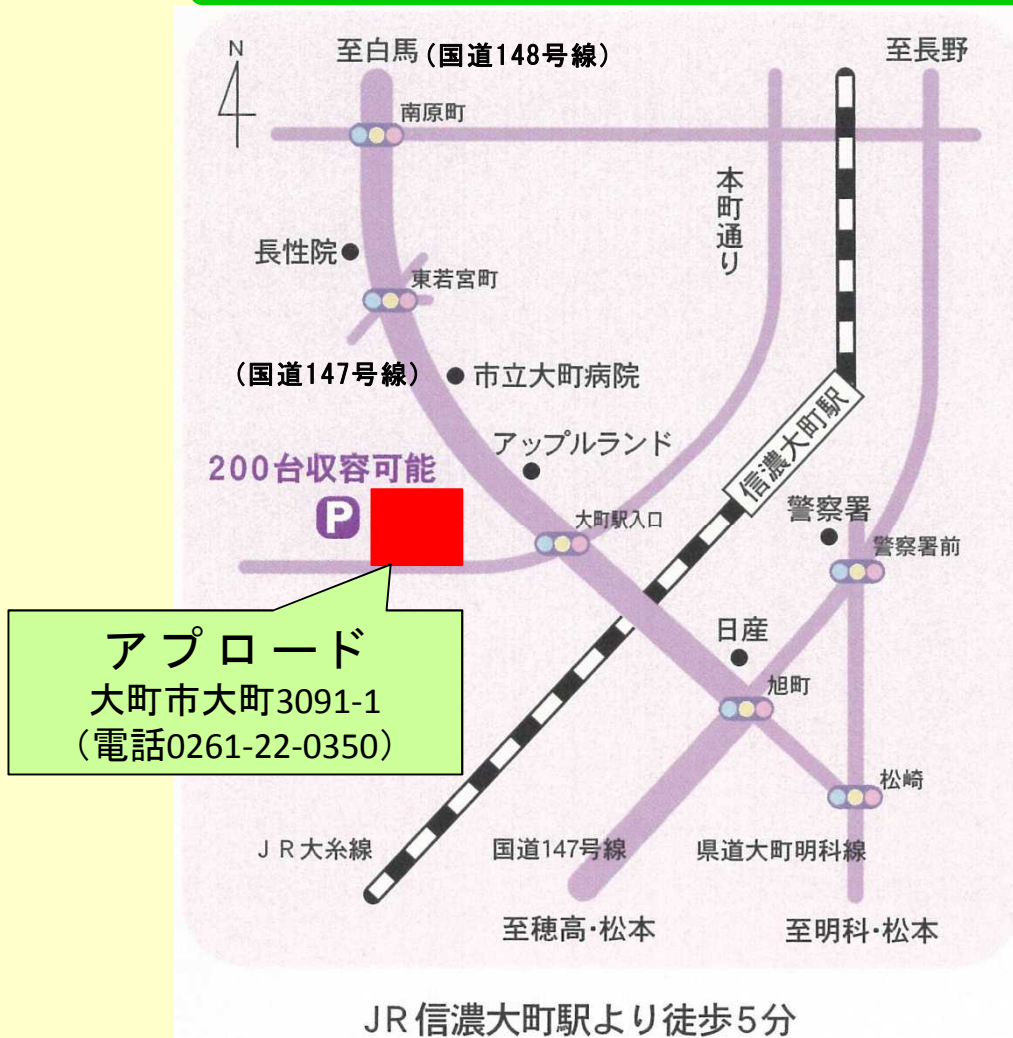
N

至白馬（国道148号線）

至長野

南原町

本町通り

長性院

東若宮町

（国道147号線）

市立大町病院

信濃大町駅

アップルランド

200台収容可能

P

大町駅入口

警察署

警察署前

アプロード
大町市大町3091-1
（電話0261-22-0350）

日産

旭町

松崎

ＪＲ大糸線

国道147号線

県道大町明科線

至穂高・松本

至明科・松本

JR信濃大町駅より徒歩5分